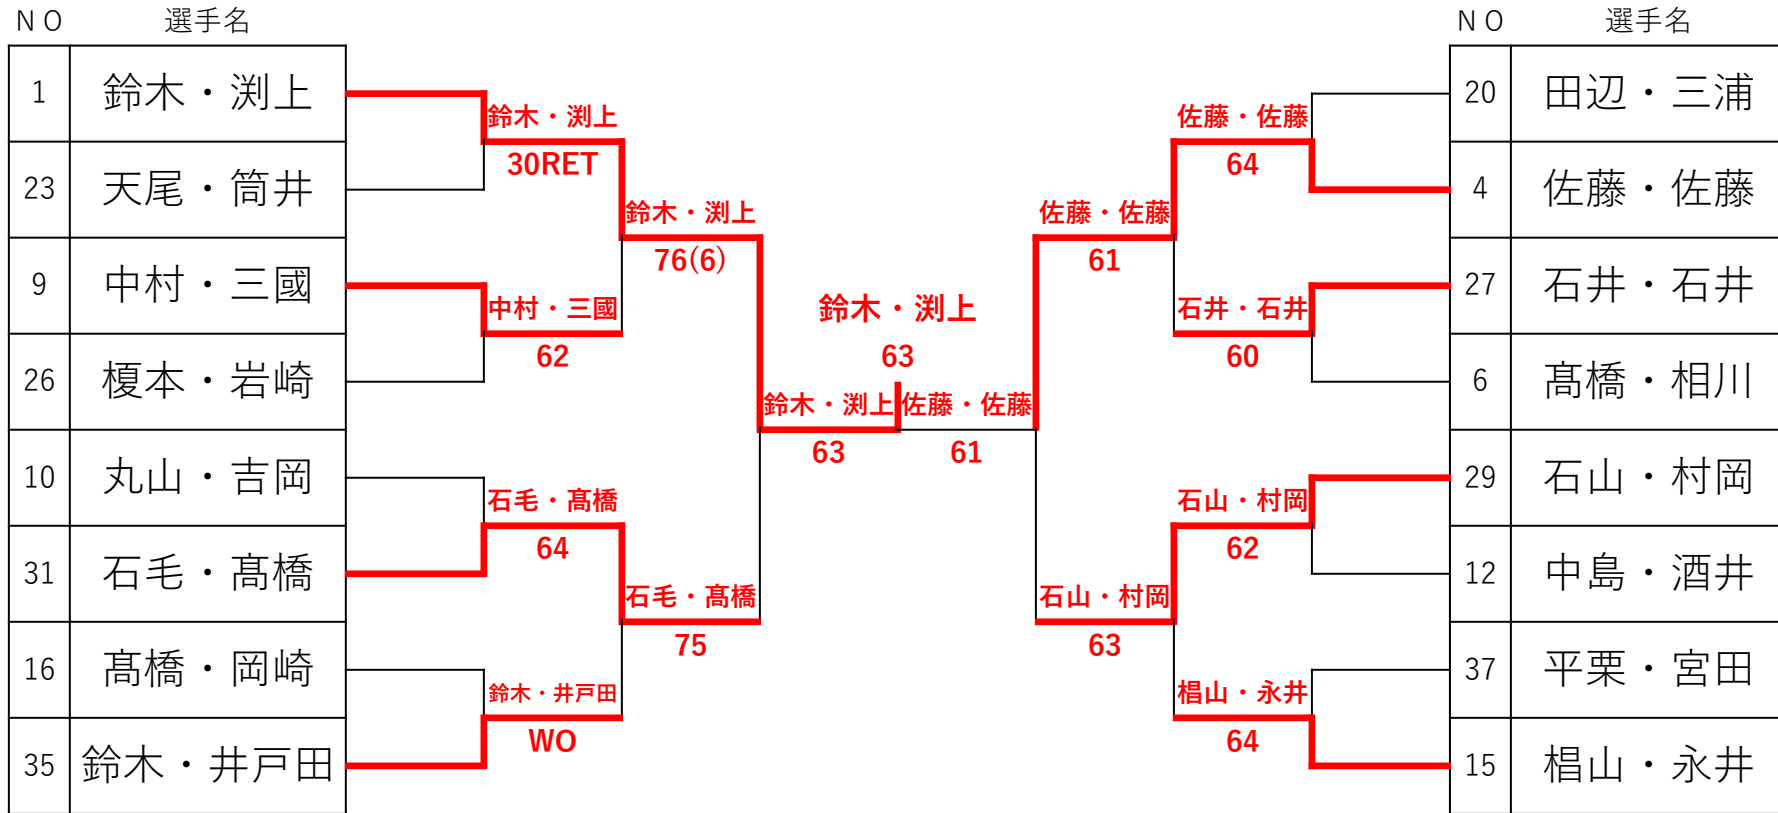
| NO | 選手名 |
|---|---|
| 1 | 鈴木・渕上 |
| 23 | 天尾・筒井 |
| 9 | 中村・三國 |
| 26 | 榎本・岩崎 |
| 10 | 丸山・吉岡 |
| 31 | 石毛・髙橋 |
| 16 | 髙橋・岡崎 |
| 35 | 鈴木・井戸田 |

鈴木・渕上
30RET
中村・三國
62
石毛・髙橋
64
鈴木・井戸田
WO
鈴木・渕上
76(6)
石毛・髙橋
75
鈴木・渕上
63
鈴木・渕上
63
佐藤・佐藤
61
佐藤・佐藤
61
石山・村岡
63
佐藤・佐藤
64
石井・石井
60
石山・村岡
62
椙山・永井
64

| NO | 選手名 |
|---|---|
| 20 | 田辺・三浦 |
| 4 | 佐藤・佐藤 |
| 27 | 石井・石井 |
| 6 | 髙橋・相川 |
| 29 | 石山・村岡 |
| 12 | 中島・酒井 |
| 37 | 平栗・宮田 |
| 15 | 椙山・永井 |